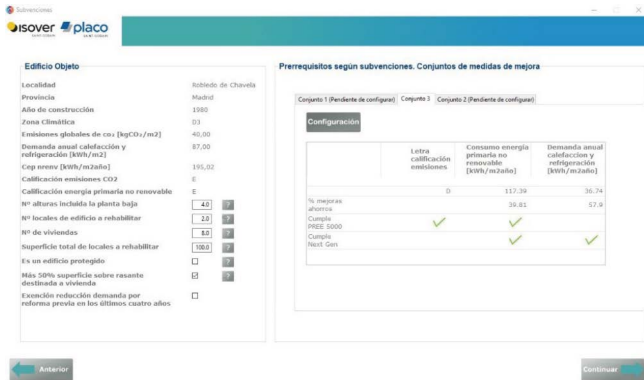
Subvenciones

isover placo

Edificio Objeto

| | |
|---|---|
| Localidad | Robledo de Chavela |
| Provincia | Madrid |
| Año de construcción | 1980 |
| Zona Climática | D3 |
| Emisiones globales de $co_2$ [kgCO₂/m2] | 40,00 |
| Demanda anual calefacción y refrigeración [kWh/m2] | 87,00 |
| Cep nrenv [kWh/m2año] | 195,02 |
| Calificación emisiones CO2 | E |
| Calificación energía primaria no renovable | E |
| Nº alturas incluida la planta baja | 4.0 |
| Nº locales de edificio a rehabilitar | 2.0 |
| Nº de viviendas | 8.0 |
| Superficie total de locales a rehabilitar | 100.0 |
| Es un edificio protegido | |
| Más 50% superficie sobre rasante destinada a vivienda | |
| Exención reducción demanda por reforma previa en los últimos cuatro años | |

Prerrequisitos según subvenciones. Conjuntos de medidas de mejora

Conjunto 1 (Pendiente de configurar) Conjunto 3 Conjunto 2 (Pendiente de configurar)

Configuración

| | Letra calificación emisiones | Consumo energía primaria no renovable [kWh/m2año] | Demanda anual calefaccion y refrigeración [kWh/m2año] |
|---|---|---|---|
| | D | 117.39 | 36.74 |
| % mejoras ahorros | | 39.81 | 57.9 |
| Cumple PREE 5000 | ✓ | ✓ | |
| Cumple Next Gen | | ✓ | ✓ |

Anterior

Continuar